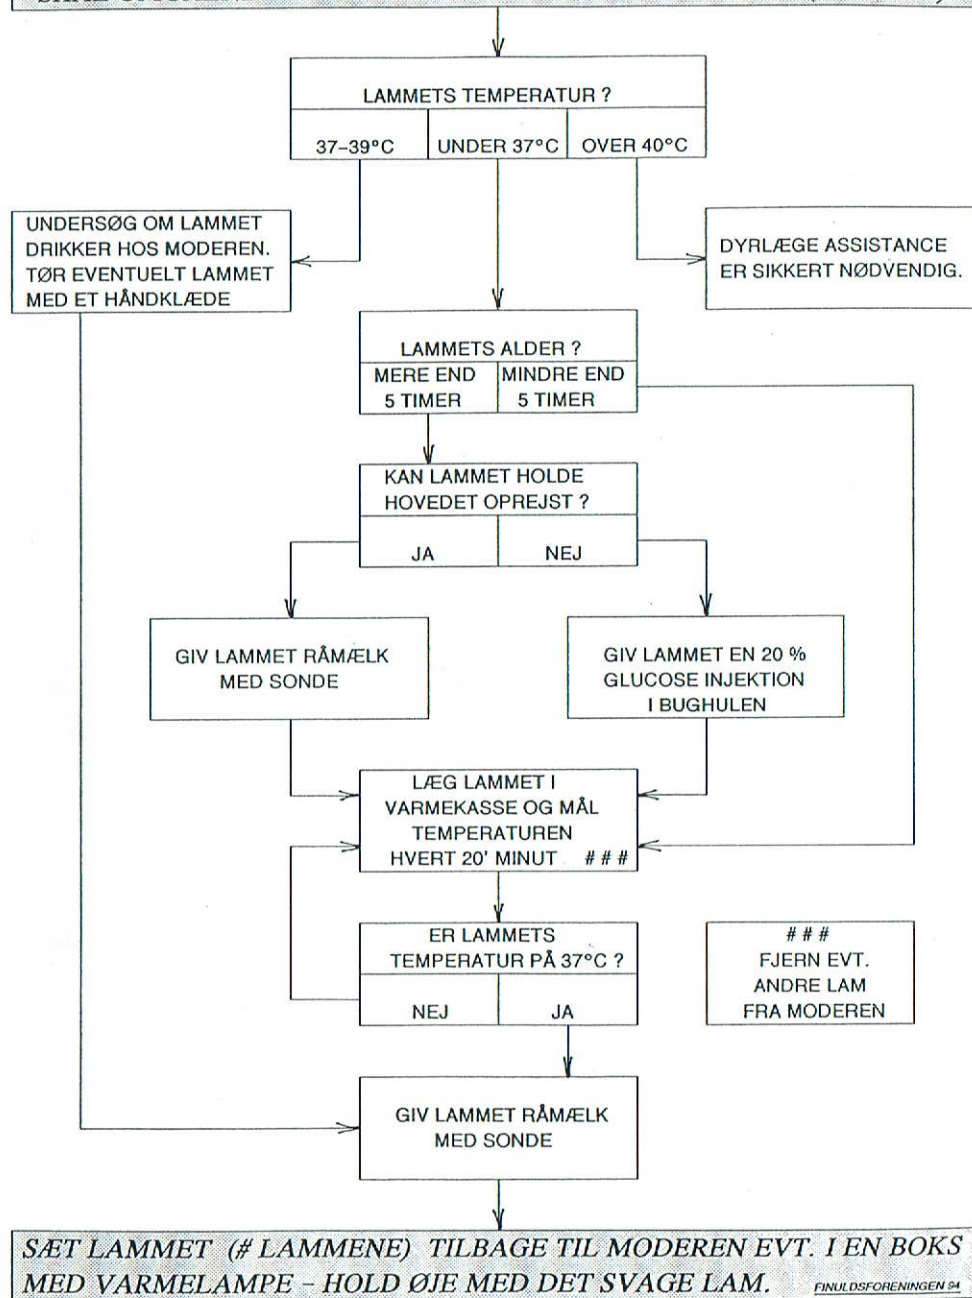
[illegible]

LAMMETS TEMPERATUR ?

37–39°C | UNDER 37°C | OVER 40°C

UNDERSØG OM LAMMET DRIKKER HOS MODEREN. TØR EVENTUELT LAMMET MED ET HÅNDKLÆDE

DYRLÆGE ASSISTANCE ER SIKKERT NØDVENDIG.

LAMMETS ALDER ?

MERE END 5 TIMER | MINDRE END 5 TIMER

KAN LAMMET HOLDE HOVEDET OPREJST ?

JA | NEJ

GIV LAMMET RÅMÆLK MED SONDE

GIV LAMMET EN 20 % GLUCOSE INJEKTION I BUGHULEN

LÆG LAMMET I VARMEKASSE OG MÅL TEMPERATUREN HVERT 20' MINUT ###

ER LAMMETS TEMPERATUR PÅ 37°C ?

NEJ | JA

###
FJERN EVT. ANDRE LAM FRA MODEREN

GIV LAMMET RÅMÆLK MED SONDE

SÆT LAMMET (# LAMMENE) TILBAGE TIL MODEREN EVT. I EN BOKS MED VARMELAMPE – HOLD ØJE MED DET SVAGE LAM.

FINULDSFORENINGEN 94